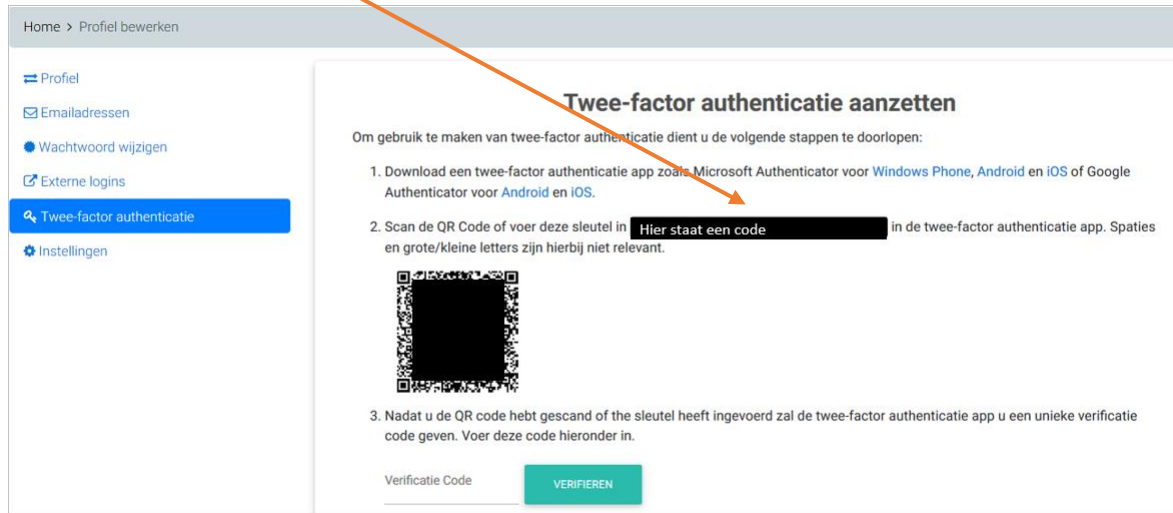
Home > Profiel bewerken

Profiel
Emailadressen
Wachtwoord wijzigen
Externe logins
Twee-factor authenticatie
Instellingen

Twee-factor authenticatie aanzetten

Om gebruik te maken van twee-factor authenticatie dient u de volgende stappen te doorlopen:

1. Download een twee-factor authenticatie app zoals Microsoft Authenticator voor Windows Phone, Android en iOS of Google Authenticator voor Android en iOS.

2. Scan de QR Code of voer deze sleutel in Hier staat een code in de twee-factor authenticatie app. Spaties en grote/kleine letters zijn hierbij niet relevant.

3. Nadat u de QR code hebt gescand of the sleutel heeft ingevoerd zal de twee-factor authenticatie app u een unieke verificatie code geven. Voer deze code hieronder in.

Verificatie Code
VERIFIEREN